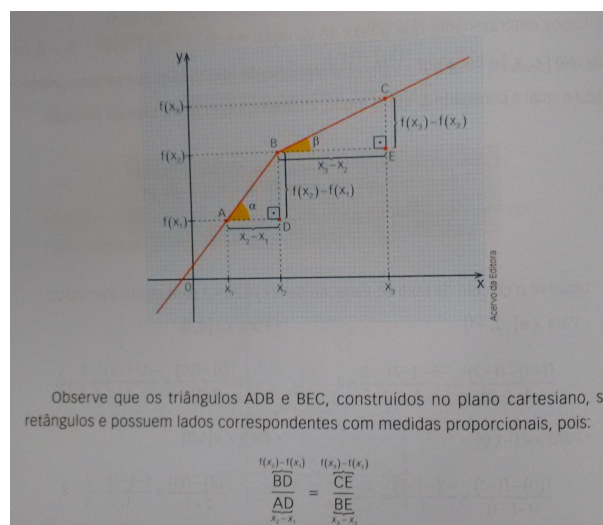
y
$f(x_3)$
$f(x_2)$
$f(x_1)$
C
B
$\beta$
$f(x_3)-f(x_2)$
$x_3-x_2$
E
A
$\alpha$
$f(x_2)-f(x_1)$
D
$x_2-x_1$
0
$x_1$
$x_2$
$x_3$
x
Acervo da Editora

Observe que os triângulos ADB e BEC, construídos no plano cartesiano, s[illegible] retângulos e possuem lados correspondentes com medidas proporcionais, pois:

$\frac{\overset{f(x_2)-f(x_1)}{\overline{BD}}}{\underset{x_2-x_1}{\overline{AD}}} = \frac{\overset{f(x_3)-f(x_2)}{\overline{CE}}}{\underset{x_3-x_2}{\overline{BE}}}$